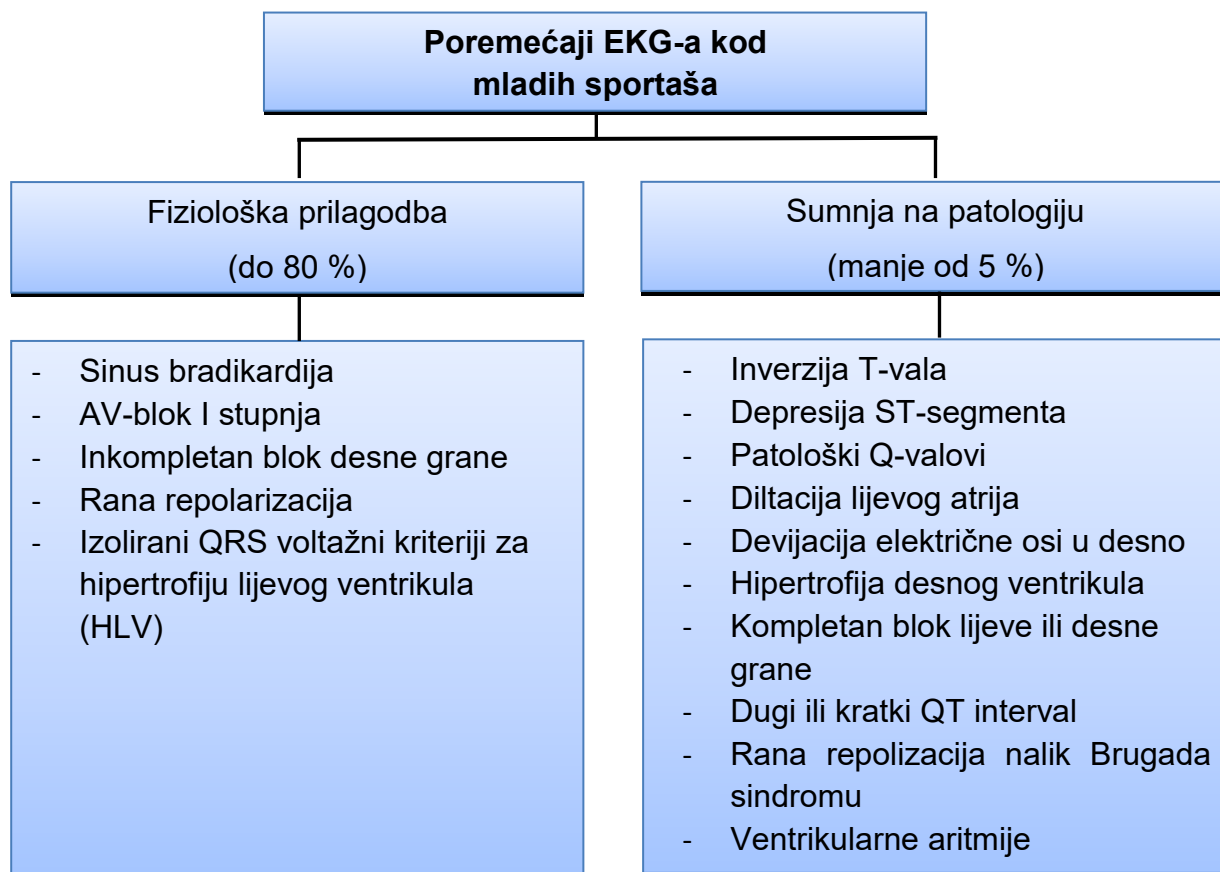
Poremećaji EKG-a kod mladih sportaša

Fiziološka prilagodba
(do 80 %)

- Sinus bradikardija
- AV-blok I stupnja
- Inkompletan blok desne grane
- Rana repolarizacija
- Izolirani QRS voltažni kriteriji za hipertrofiju lijevog ventrikula (HLV)

Sumnja na patologiju
(manje od 5 %)

- Inverzija T-vala
- Depresija ST-segmenta
- Patološki Q-valovi
- Diltacija lijevog atrija
- Devijacija električne osi u desno
- Hipertrofija desnog ventrikula
- Kompletan blok lijeve ili desne grane
- Dugi ili kratki QT interval
- Rana repolizacija nalik Brugada sindromu
- Ventrikularne aritmije